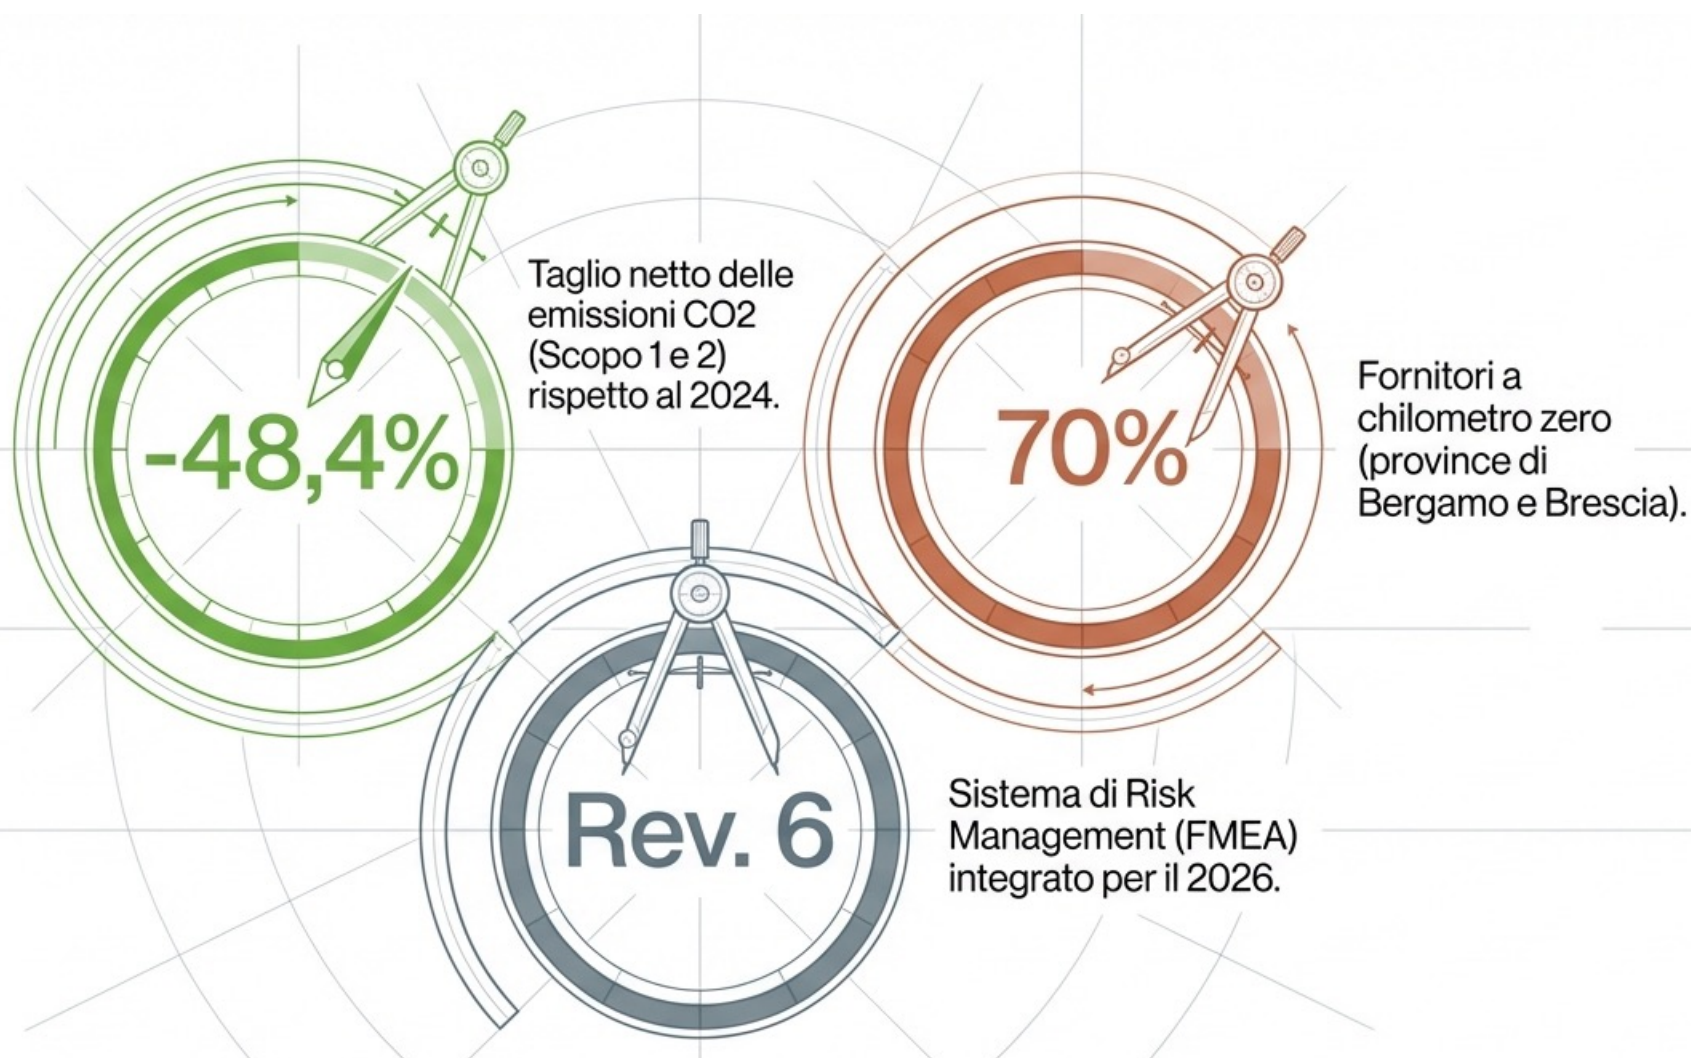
-48,4%

Taglio netto delle emissioni CO2 (Scopo 1 e 2) rispetto al 2024.

70%

Fornitori a chilometro zero (province di Bergamo e Brescia).

Rev. 6

Sistema di Risk Management (FMEA) integrato per il 2026.